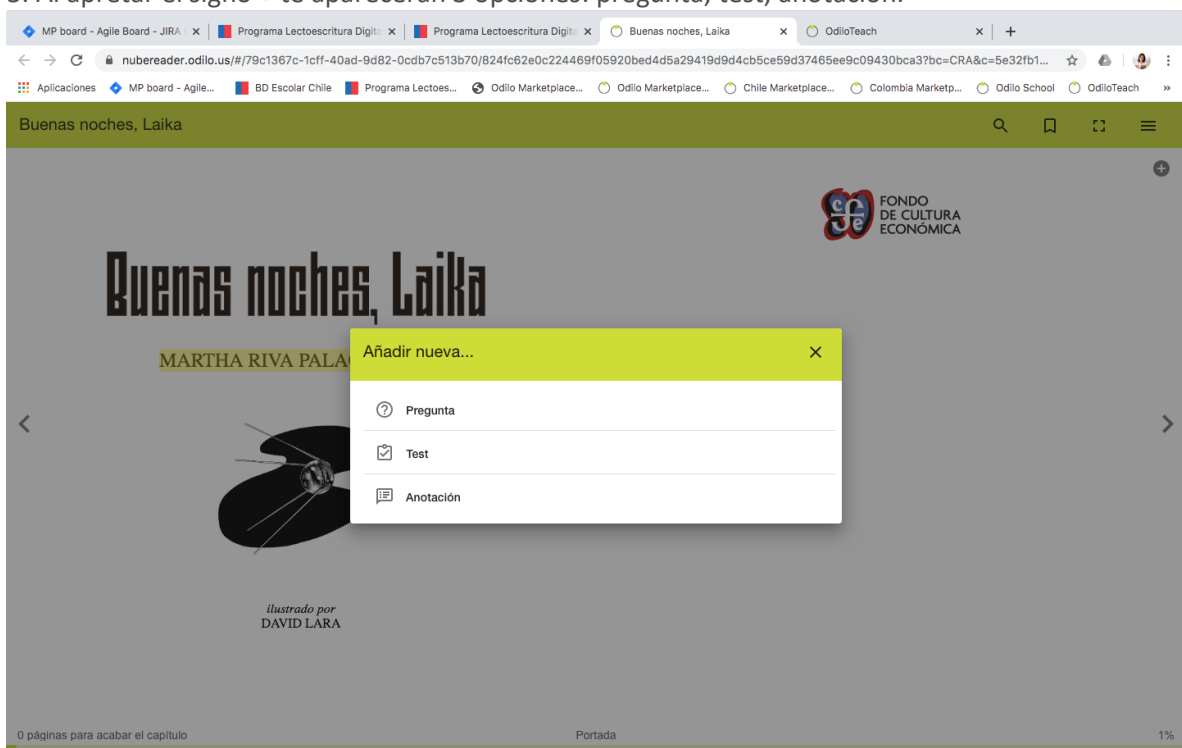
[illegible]

MP board - Agile Board - JIRA × | Programa Lectoescritura Digita × | Programa Lectoescritura Digita × | Buenas noches, Laika × | OdiloTeach × | +

nubereader.odilo.us/#/79c1367c-1cff-40ad-9d82-0cdb7c513b70/824fc62e0c224469f05920bed4d5a29419d9d4cb5ce59d37465ee9c09430bca3?bc=CRA&c=5e32fb1...

Aplicaciones | MP board - Agile... | BD Escolar Chile | Programa Lectoes... | Odilo Marketplace... | Odilo Marketplace... | Chile Marketplace... | Colombia Marketp... | Odilo School | OdiloTeach | »

Buenas noches, Laika

FONDO DE CULTURA ECONÓMICA

Buenas noches, Laika

MARTHA RIVA PALA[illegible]

Añadir nueva...

Pregunta

Test

Anotación

ilustrado por
DAVID LARA

0 páginas para acabar el capítulo

Portada

1%